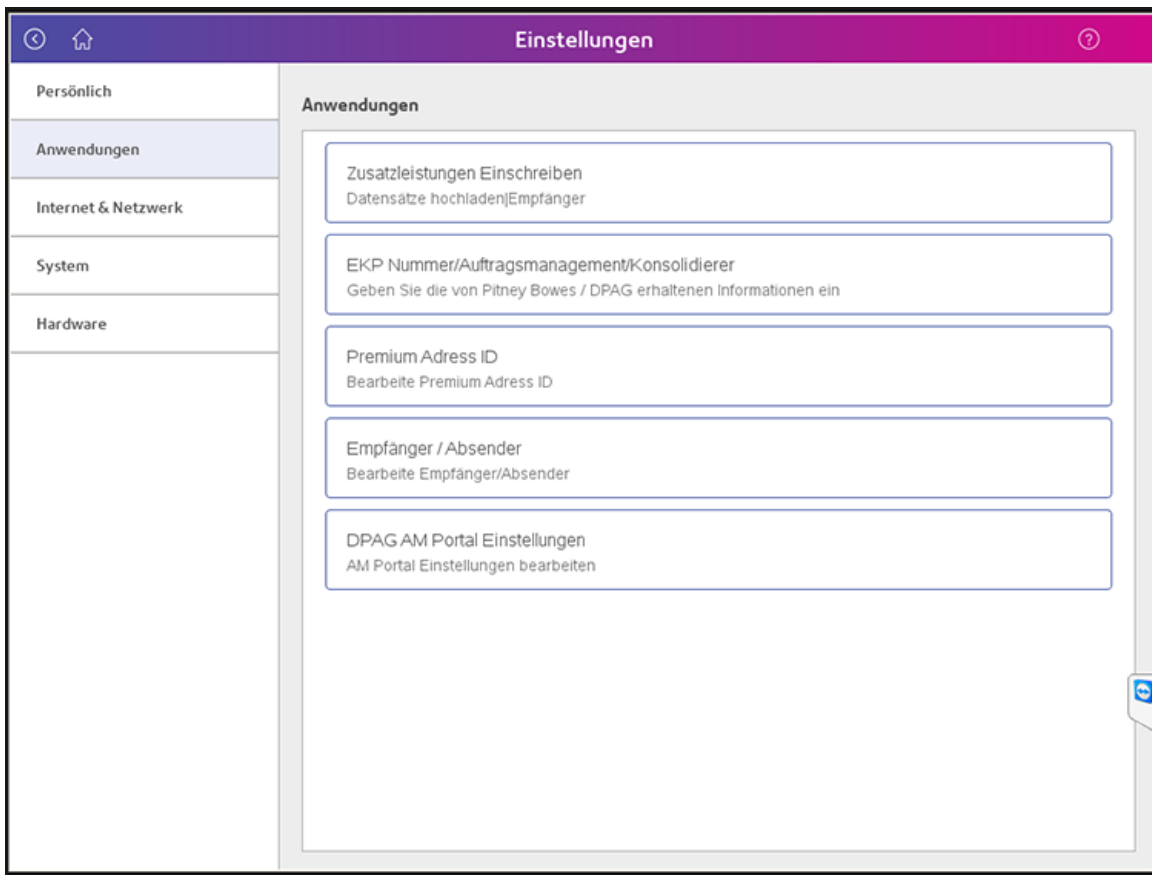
Einstellungen

Persönlich

Anwendungen

Internet & Netzwerk

System

Hardware

Anwendungen

Zusatzleistungen Einschreiben
Datensätze hochladen|Empfänger

EKP Nummer/Auftragsmanagement/Konsolidierer
Geben Sie die von Pitney Bowes / DPAG erhaltenen Informationen ein

Premium Adress ID
Bearbeite Premium Adress ID

Empfänger / Absender
Bearbeite Empfänger/Absender

DPAG AM Portal Einstellungen
AM Portal Einstellungen bearbeiten